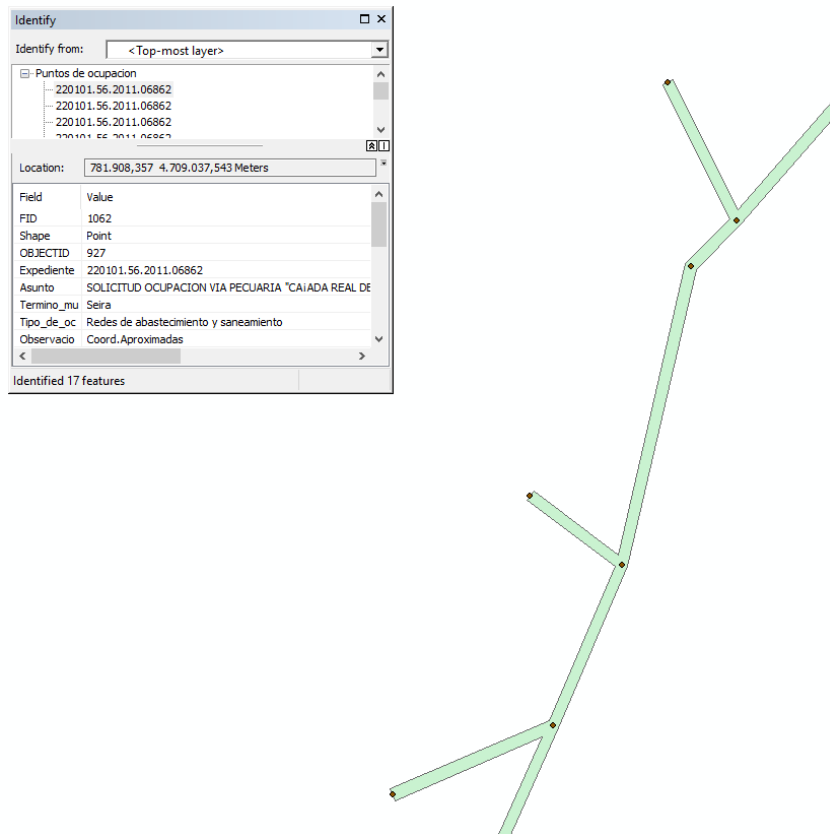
Identify

Identify from: <Top-most layer>

Puntos de ocupacion
220101.56.2011.06862
220101.56.2011.06862
220101.56.2011.06862
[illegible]

Location: 781.908,357 4.709.037,543 Meters

| Field | Value |
|---|---|
| FID | 1062 |
| Shape | Point |
| OBJECTID | 927 |
| Expediente | 220101.56.2011.06862 |
| Asunto | SOLICITUD OCUPACION VIA PECUARIA "CA¡ADA REAL DE |
| Termino_mu | Seira |
| Tipo_de_oc | Redes de abastecimiento y saneamiento |
| Observacio | Coord.Aproximadas |

Identified 17 features